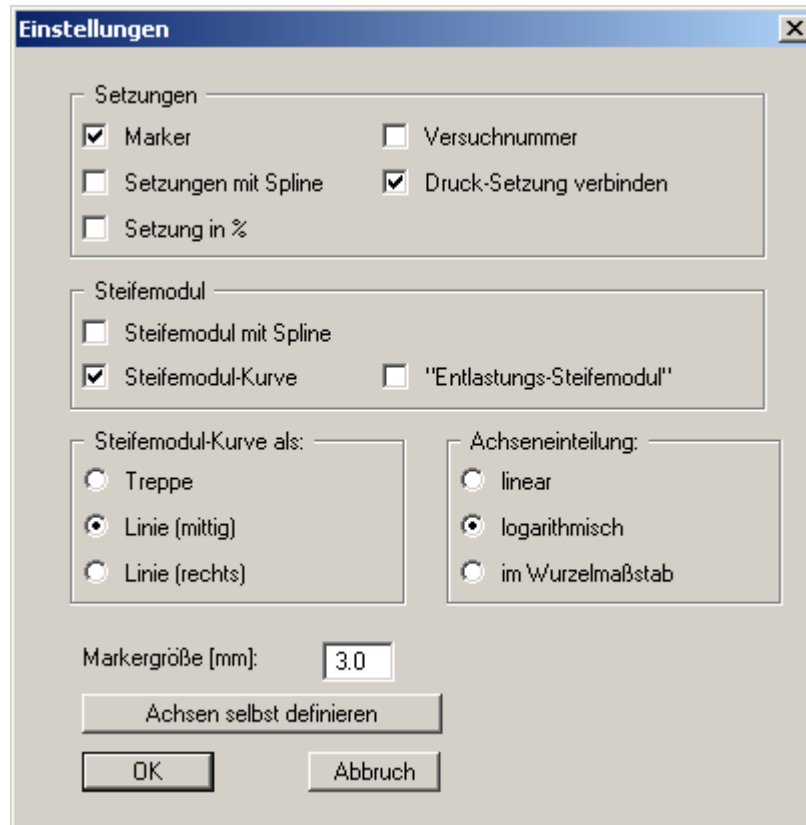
Einstellungen

Setzungen

Marker

Versuchnummer

Setzungen mit Spline

Druck-Setzung verbinden

Setzung in %

Steifemodul

Steifemodul mit Spline

Steifemodul-Kurve

"Entlastungs-Steifemodul"

Steifemodul-Kurve als:

Treppe

Linie (mittig)

Linie (rechts)

Achseneinteilung:

linear

logarithmisch

im Wurzelmaßstab

Markergröße [mm]: 3.0

Achsen selbst definieren

OK

Abbruch